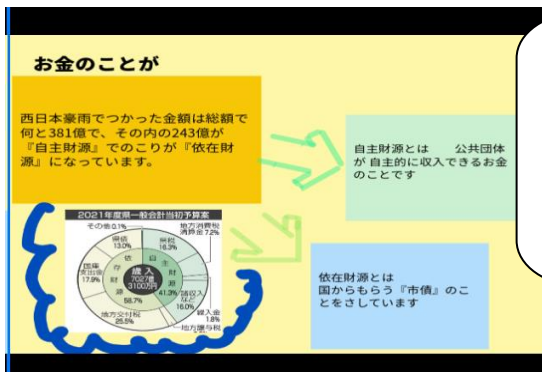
お金のことが

西日本豪雨でつかった金額は総額で何と381億で、その内の243億が『自主財源』でのこりが『依在財源』になっています。

自主財源とは　公共団体が自主的に収入できるお金のことです

2021年度県一般会計当初予算案

その他0.1%

県債 13.0%

国庫支出金 17.9%

依 存 財 源 58.7%

歳入 7027億3100万円

自 主 財 源 41.3%

県税 18.3%

地方消費税清算金 7.2%

諸収入など 16.0%

繰入金 1.8%

地方譲与税

地方交付税 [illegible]

依在財源とは国からもらう『市債』のことをさしています